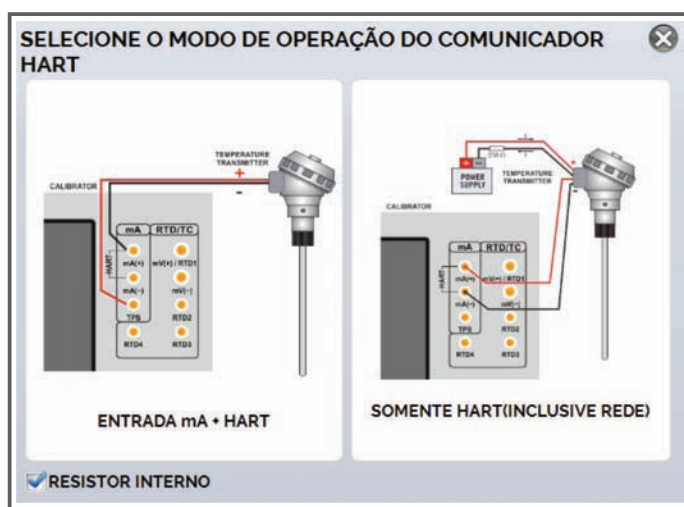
SELECIONE O MODO DE OPERAÇÃO DO COMUNICADOR HART

TEMPERATURE TRANSMITTER
+
-
CALIBRATOR
mA
RTD/TC
HART
mA(+)
mV(+) / RTD1
mA(-)
mV(-)
TPS
RTD2
RTD4
RTD3

ENTRADA mA + HART

POWER SUPPLY
TEMPERATURE TRANSMITTER
CALIBRATOR
mA
RTD/TC
HART
mA(+)
mV(+) / RTD1
mA(-)
mV(-)
TPS
RTD2
RTD4
RTD3

SOMENTE HART(INCLUSIVE REDE)

RESISTOR INTERNO